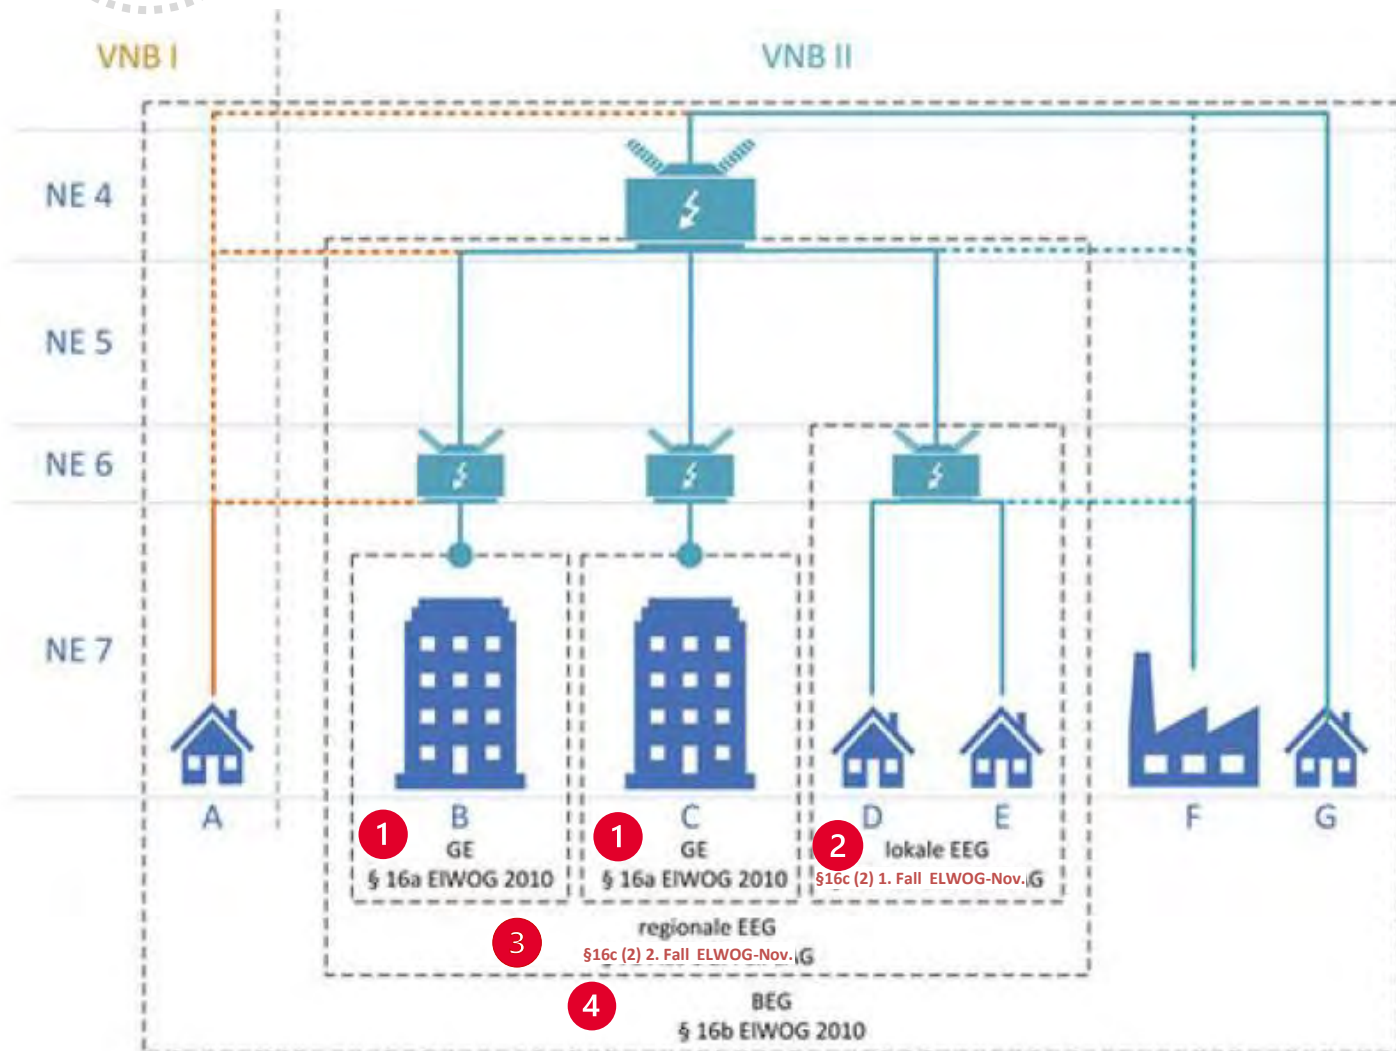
VNB I

VNB II

NE 4

NE 5

NE 6

NE 7

A

1
B
GE
§ 16a ElWOG 2010

1
C
GE
§ 16a ElWOG 2010

2
D E
lokale EEG
§16c (2) 1. Fall ELWOG-Nov.

F

G

3
regionale EEG
§16c (2) 2. Fall ELWOG-Nov.

4
BEG
§ 16b ElWOG 2010